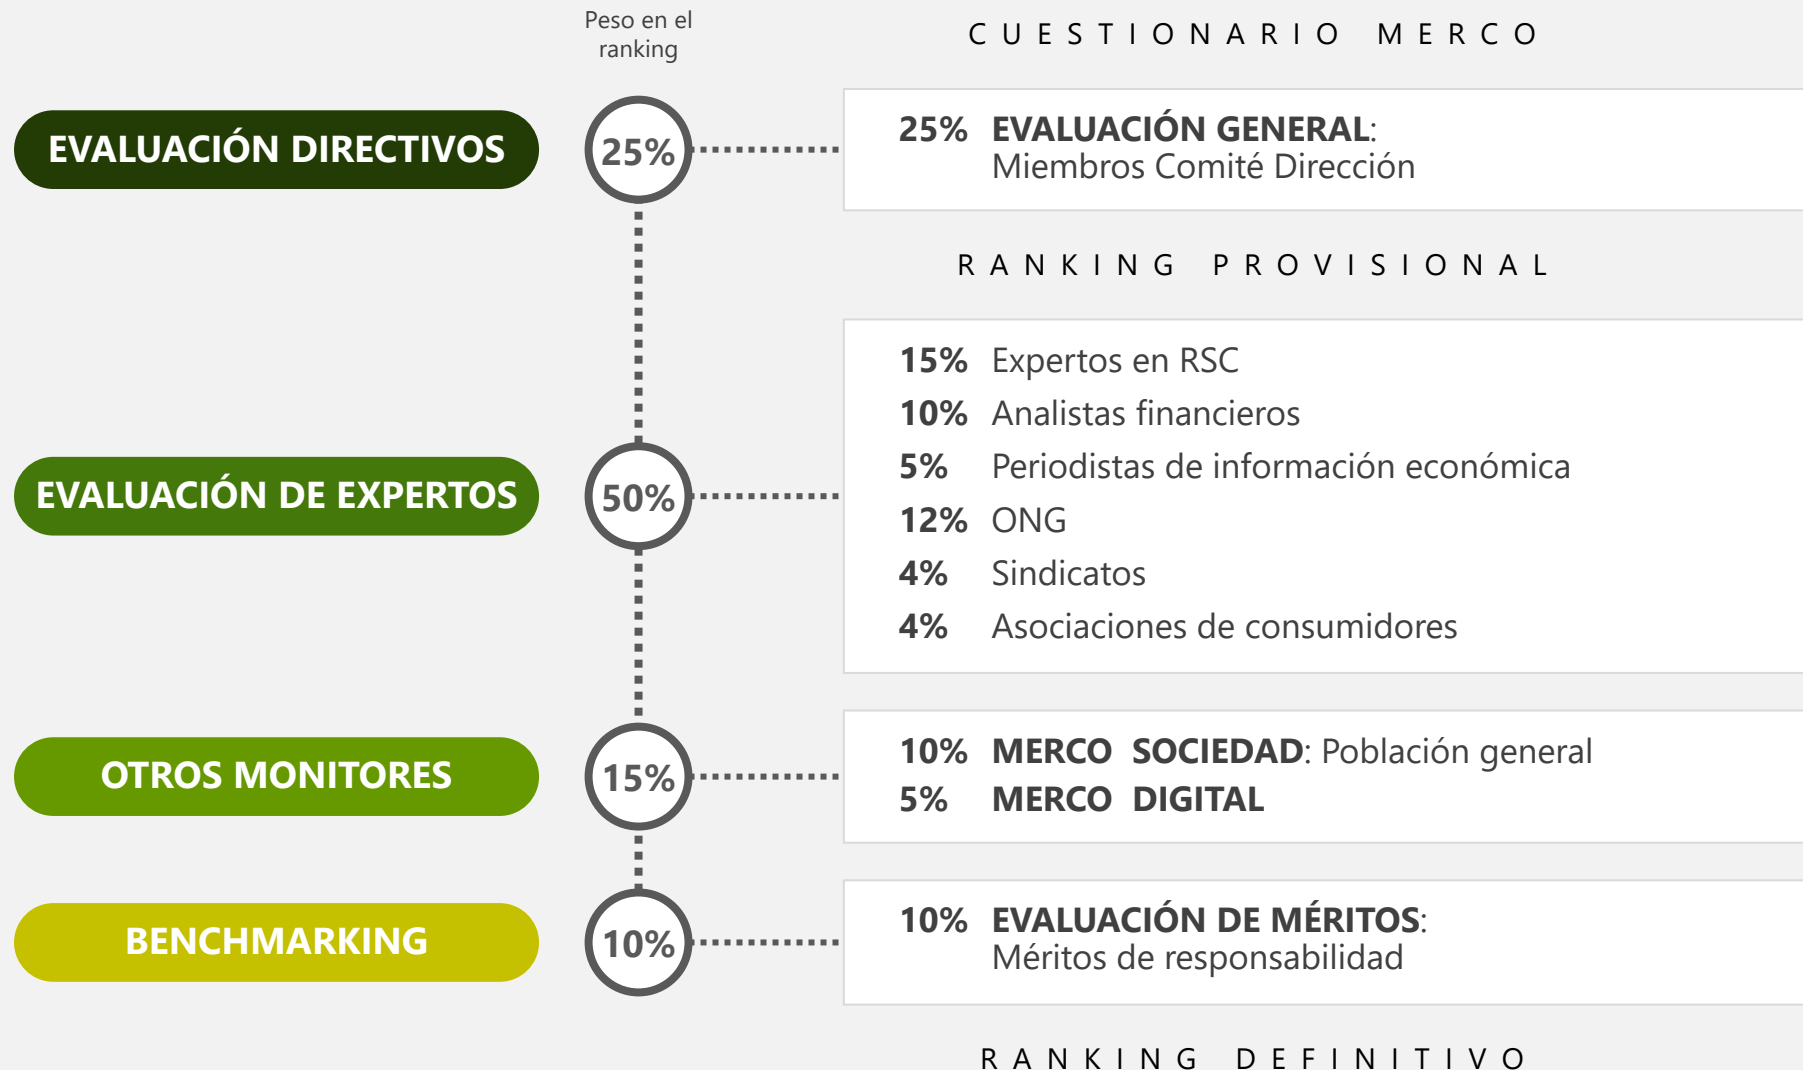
Peso en el ranking

CUESTIONARIO MERCO

EVALUACIÓN DIRECTIVOS

25%

25% **EVALUACIÓN GENERAL**: Miembros Comité Dirección

RANKING PROVISIONAL

EVALUACIÓN DE EXPERTOS

50%

15% Expertos en RSC
10% Analistas financieros
5% Periodistas de información económica
12% ONG
4% Sindicatos
4% Asociaciones de consumidores

OTROS MONITORES

15%

10% **MERCO SOCIEDAD**: Población general
5% **MERCO DIGITAL**

BENCHMARKING

10%

10% **EVALUACIÓN DE MÉRITOS**: Méritos de responsabilidad

RANKING DEFINITIVO